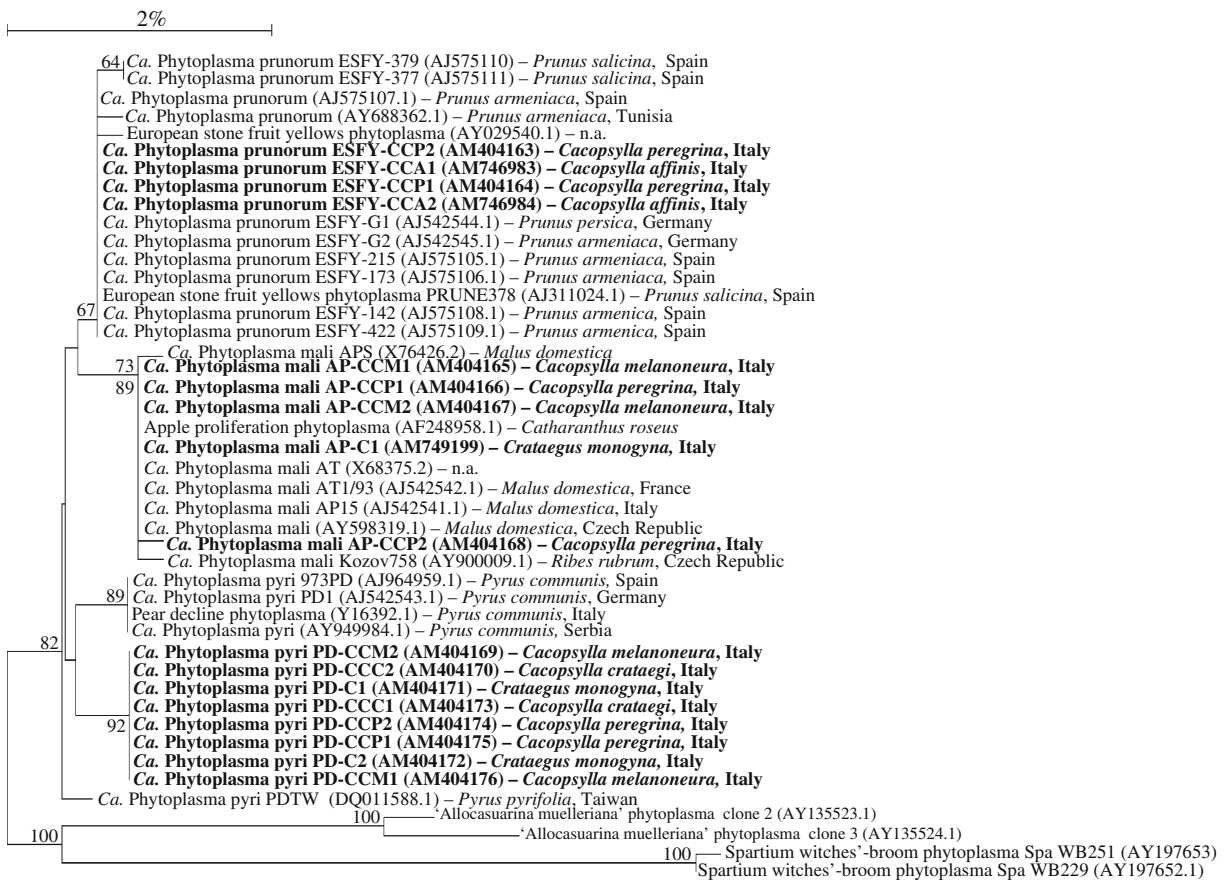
2%

64 *Ca.* Phytoplasma prunorum ESFY-379 (AJ575110) – *Prunus salicina*, Spain
*Ca.* Phytoplasma prunorum ESFY-377 (AJ575111) – *Prunus salicina*, Spain
*Ca.* Phytoplasma prunorum (AJ575107.1) – *Prunus armeniaca*, Spain
*Ca.* Phytoplasma prunorum (AY688362.1) – *Prunus armeniaca*, Tunisia
European stone fruit yellows phytoplasma (AY029540.1) – n.a.
***Ca.* Phytoplasma prunorum ESFY-CCP2 (AM404163) – *Cacopsylla peregrina*, Italy**
***Ca.* Phytoplasma prunorum ESFY-CCA1 (AM746983) – *Cacopsylla affinis*, Italy**
***Ca.* Phytoplasma prunorum ESFY-CCP1 (AM404164) – *Cacopsylla peregrina*, Italy**
***Ca.* Phytoplasma prunorum ESFY-CCA2 (AM746984) – *Cacopsylla affinis*, Italy**
*Ca.* Phytoplasma prunorum ESFY-G1 (AJ542544.1) – *Prunus persica*, Germany
*Ca.* Phytoplasma prunorum ESFY-G2 (AJ542545.1) – *Prunus armeniaca*, Germany
*Ca.* Phytoplasma prunorum ESFY-215 (AJ575105.1) – *Prunus armeniaca,* Spain
*Ca.* Phytoplasma prunorum ESFY-173 (AJ575106.1) – *Prunus armeniaca,* Spain
European stone fruit yellows phytoplasma PRUNE378 (AJ311024.1) – *Prunus salicina*, Spain
67 *Ca.* Phytoplasma prunorum ESFY-142 (AJ575108.1) – *Prunus armenica,* Spain
*Ca.* Phytoplasma prunorum ESFY-422 (AJ575109.1) – *Prunus armenica,* Spain
*Ca.* Phytoplasma mali APS (X76426.2) – *Malus domestica*
73 ***Ca.* Phytoplasma mali AP-CCM1 (AM404165) – *Cacopsylla melanoneura*, Italy**
89 ***Ca.* Phytoplasma mali AP-CCP1 (AM404166) – *Cacopsylla peregrina*, Italy**
***Ca.* Phytoplasma mali AP-CCM2 (AM404167) – *Cacopsylla melanoneura*, Italy**
Apple proliferation phytoplasma (AF248958.1) – *Catharanthus roseus*
***Ca.* Phytoplasma mali AP-C1 (AM749199) – *Crataegus monogyna,* Italy**
*Ca.* Phytoplasma mali AT (X68375.2) – n.a.
*Ca.* Phytoplasma mali AT1/93 (AJ542542.1) – *Malus domestica*, France
*Ca.* Phytoplasma mali AP15 (AJ542541.1) – *Malus domestica*, Italy
*Ca.* Phytoplasma mali (AY598319.1) – *Malus domestica*, Czech Republic
***Ca.* Phytoplasma mali AP-CCP2 (AM404168) – *Cacopsylla peregrina*, Italy**
*Ca.* Phytoplasma mali Kozov758 (AY900009.1) – *Ribes rubrum*, Czech Republic
*Ca.* Phytoplasma pyri 973PD (AJ964959.1) – *Pyrus communis,* Spain
89 *Ca.* Phytoplasma pyri PD1 (AJ542543.1) – *Pyrus communis*, Germany
Pear decline phytoplasma (Y16392.1) – *Pyrus communis*, Italy
*Ca.* Phytoplasma pyri (AY949984.1) – *Pyrus communis,* Serbia
82
***Ca.* Phytoplasma pyri PD-CCM2 (AM404169) – *Cacopsylla melanoneura*, Italy**
***Ca.* Phytoplasma pyri PD-CCC2 (AM404170) – *Cacopsylla crataegi*, Italy**
***Ca.* Phytoplasma pyri PD-C1 (AM404171) – *Crataegus monogyna*, Italy**
***Ca.* Phytoplasma pyri PD-CCC1 (AM404173) – *Cacopsylla crataegi*, Italy**
92 ***Ca.* Phytoplasma pyri PD-CCP2 (AM404174) – *Cacopsylla peregrina,* Italy**
***Ca.* Phytoplasma pyri PD-CCP1 (AM404175) – *Cacopsylla peregrina,* Italy**
***Ca.* Phytoplasma pyri PD-C2 (AM404172) – *Crataegus monogyna*, Italy**
***Ca.* Phytoplasma pyri PD-CCM1 (AM404176) – *Cacopsylla melanoneura,* Italy**
*Ca.* Phytoplasma pyri PDTW (DQ011588.1) – *Pyrus pyrifolia*, Taiwan
100 'Allocasuarina muelleriana' phytoplasma clone 2 (AY135523.1)
'Allocasuarina muelleriana' phytoplasma clone 3 (AY135524.1)
100
100 Spartium witches'-broom phytoplasma Spa WB251 (AY197653)
Spartium witches'-broom phytoplasma Spa WB229 (AY197652.1)